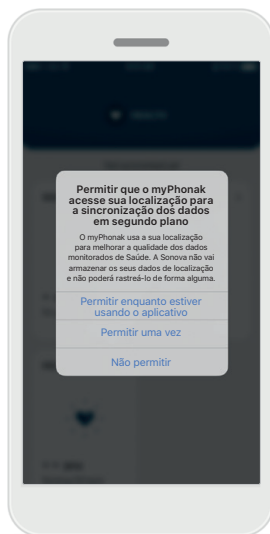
Permitir que o myPhonak acesse sua localização para a sincronização dos dados em segundo plano

O myPhonak usa a sua localização para melhorar a qualidade dos dados monitorados de Saúde. A Sonova não vai armazenar os seus dados de localização e não poderá rastreá-lo de forma alguma.

Permitir enquanto estiver usando o aplicativo

Permitir uma vez

Não permitir